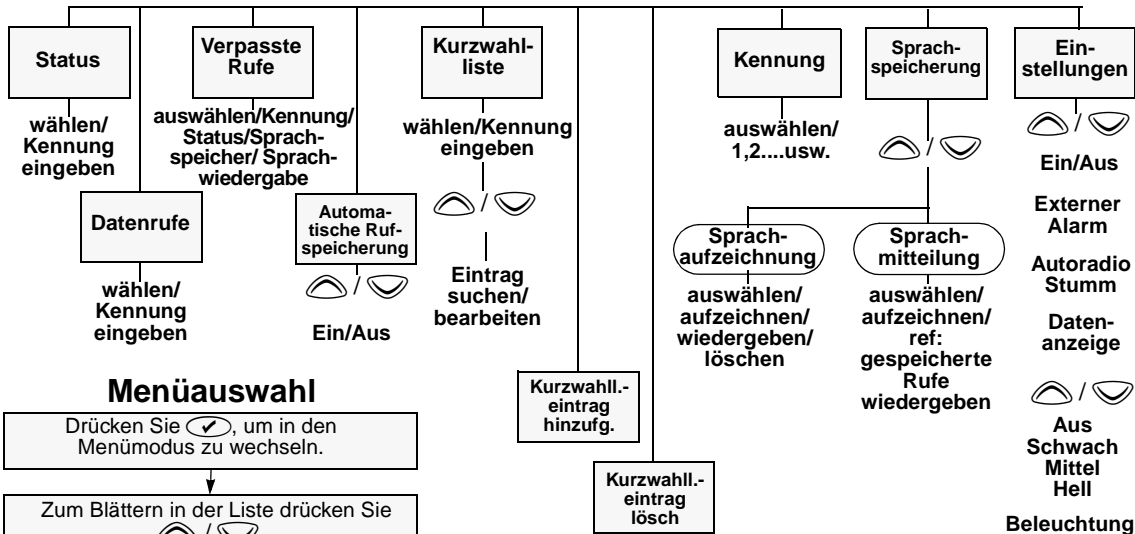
Status

wählen/ Kennung eingeben

Datenrufe

wählen/ Kennung eingeben

Verpasste Rufe

auswählen/Kennung/ Status/Sprachspeicher/ Sprachwiedergabe

Automatische Rufspeicherung

Ein/Aus

Kurzwahlliste

wählen/Kennung eingeben

Eintrag suchen/ bearbeiten

Kurzwahll.-eintrag hinzufg.

Kurzwahll.-eintrag lösch

Kennung

auswählen/ 1,2....usw.

Sprachspeicherung

Sprachaufzeichnung

auswählen/ aufzeichnen/ wiedergeben/ löschen

Sprachmitteilung

auswählen/ aufzeichnen/ ref: gespeicherte Rufe wiedergeben

Einstellungen

Ein/Aus

Externer Alarm

Autoradio Stumm

Datenanzeige

Aus Schwach Mittel Hell

Beleuchtung

Menüauswahl

Drücken Sie ✓, um in den Menümodus zu wechseln.

Zum Blättern in der Liste drücken Sie